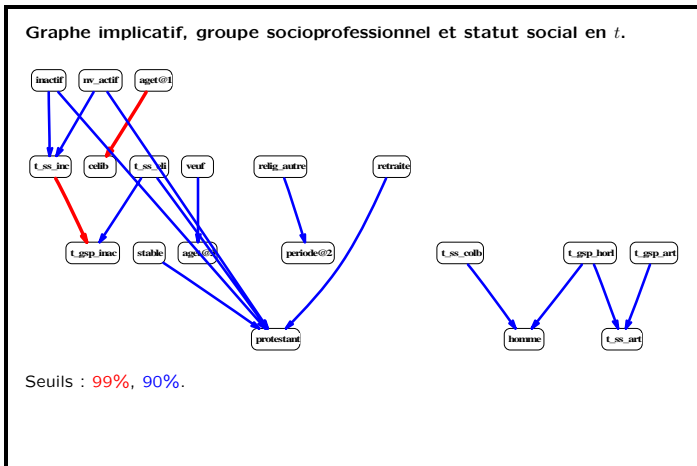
Graphe implicatif, groupe socioprofessionnel et statut social en $t$.

inactif

nv_actif

aget@1

t_ss_inc

celib

t_ss_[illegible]

veuf

relig_autre

retraite

t_gsp_inac

stable

aget@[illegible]

periode@2

t_ss_colb

t_gsp_horl

t_gsp_art

protestant

homme

t_ss_art

Seuils : 99%, 90%.